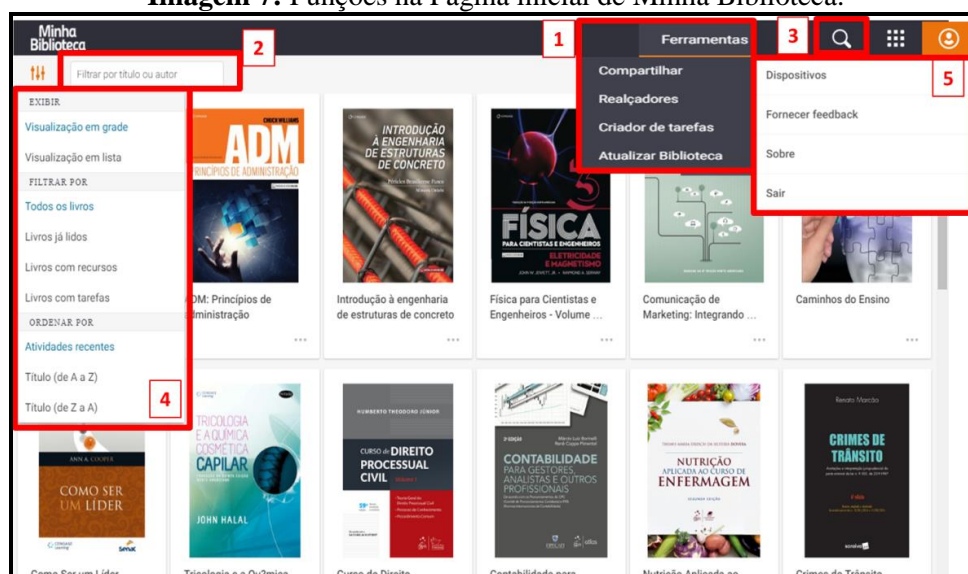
Imagem 7: Funções na Página inicial de Minha Biblioteca.

Minha Biblioteca

2

Filtrar por título ou autor

1

Ferramentas

3

5

Compartilhar

Realçadores

Criador de tarefas

Atualizar Biblioteca

Dispositivos

Fornecer feedback

Sobre

Sair

EXIBIR

Visualização em grade

Visualização em lista

FILTRAR POR

Todos os livros

Livros já lidos

Livros com recursos

Livros com tarefas

ORDENAR POR

Atividades recentes

Título (de A a Z)

Título (de Z a A)

4

ADM PRINCÍPIOS DE ADMINISTRAÇÃO

ADM: Princípios de Administração

INTRODUÇÃO À ENGENHARIA DE ESTRUTURAS DE CONCRETO

Introdução à engenharia de estruturas de concreto

FÍSICA PARA CIENTISTAS E ENGENHEIROS ELETRICIDADE E MAGNETISMO

Física para Cientistas e Engenheiros - Volume ...

Comunicação de Marketing: Integrando ...

Caminhos do Ensino

COMO SER UM LÍDER

TRICOLOGIA E A QUÍMICA COSMÉTICA CAPILAR

JOHN HALAL

HUMBERTO THEODORO JÚNIOR

CURSO DE DIREITO PROCESSUAL CIVIL

CONTABILIDADE PARA GESTORES, ANALISTAS E OUTROS PROFISSIONAIS

NUTRIÇÃO APLICADA AO CURSO DE ENFERMAGEM

Renato Marcão

CRIMES DE TRÂNSITO